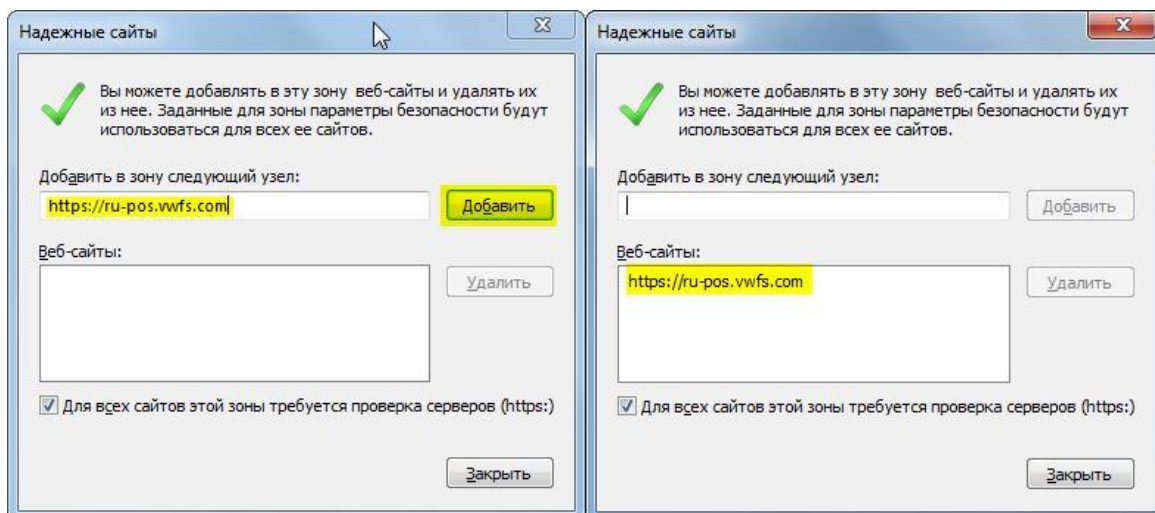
Надежные сайты

Вы можете добавлять в эту зону веб-сайты и удалять их из нее. Заданные для зоны параметры безопасности будут использоваться для всех ее сайтов.

Добавить в зону следующий узел:

https://ru-pos.vwfs.com

Добавить

Веб-сайты:

Удалить

Для всех сайтов этой зоны требуется проверка серверов (https:)

Закрыть

Надежные сайты

Вы можете добавлять в эту зону веб-сайты и удалять их из нее. Заданные для зоны параметры безопасности будут использоваться для всех ее сайтов.

Добавить в зону следующий узел:

Добавить

Веб-сайты:

https://ru-pos.vwfs.com

Удалить

Для всех сайтов этой зоны требуется проверка серверов (https:)

Закрыть